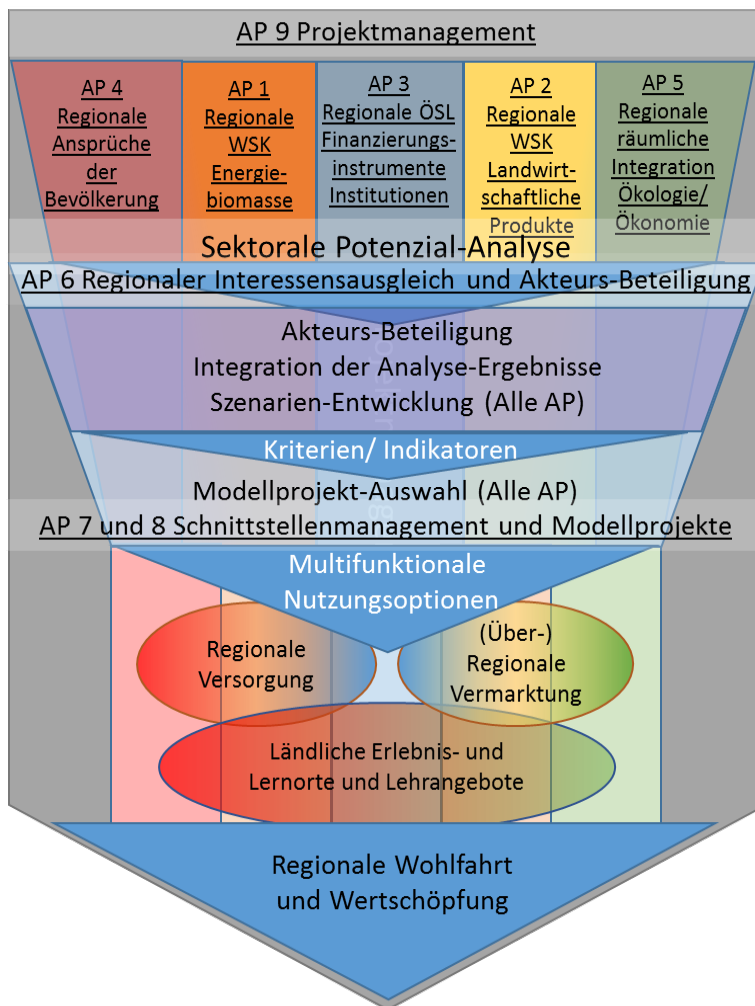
AP 9 Projektmanagement

AP 4 Regionale Ansprüche der Bevölkerung

AP 1 Regionale WSK Energiebiomasse

AP 3 Regionale ÖSL Finanzierungsinstrumente Institutionen

AP 2 Regionale WSK Landwirtschaftliche Produkte

AP 5 Regionale räumliche Integration Ökologie/ Ökonomie

Sektorale Potenzial-Analyse

AP 6 Regionaler Interessensausgleich und Akteurs-Beteiligung

Akteurs-Beteiligung
Integration der Analyse-Ergebnisse
Szenarien-Entwicklung (Alle AP)

Kriterien/ Indikatoren

Modellprojekt-Auswahl (Alle AP)

AP 7 und 8 Schnittstellenmanagement und Modellprojekte

Multifunktionale Nutzungsoptionen

Regionale Versorgung

(Über-) Regionale Vermarktung

Ländliche Erlebnis- und Lernorte und Lehrangebote

Regionale Wohlfahrt und Wertschöpfung